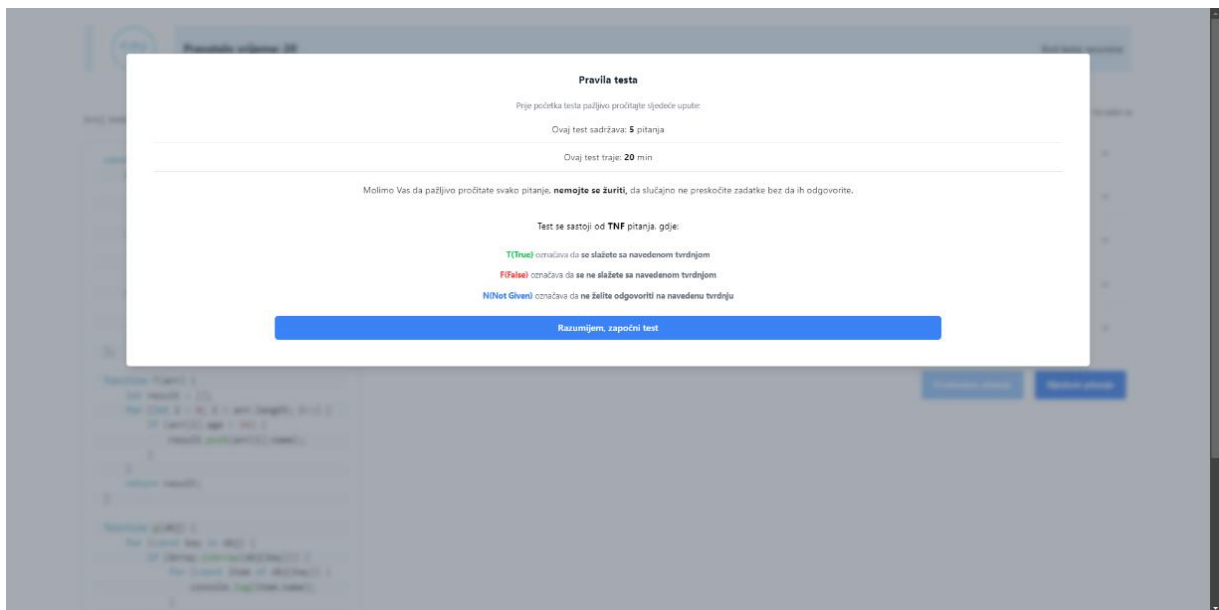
Pravila testa

Prije početka testa pažljivo pročitajte sljedeće upute:

Ovaj test sadržava: **5** pitanja

Ovaj test traje: **20** min

Molimo Vas da pažljivo pročitate svako pitanje, **nemojte se žuriti**, da slučajno ne preskočite zadatke bez da ih odgovorite.

Test se sastoji od **TNF** pitanja, gdje:

T(True) označava da **se slažete sa navedenom tvrdnjom**

F(False) označava da **se ne slažete sa navedenom tvrdnjom**

N(Not Given) označava da **ne želite odgovoriti na navedenu tvrdnju**

Razumijem, započni test